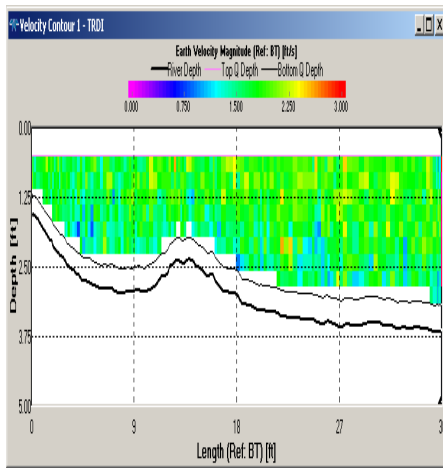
Velocity Contour 1 - TRDI

Earth Velocity Magnitude (Ref: BT) [ft/s]

River Depth — Top Q Depth — Bottom Q Depth

0.000
0.750
1.500
2.250
3.000

Depth [ft]

0.00
1.25
2.50
3.75
5.00

0
9
18
27
3

Length (Ref: BT) [ft]